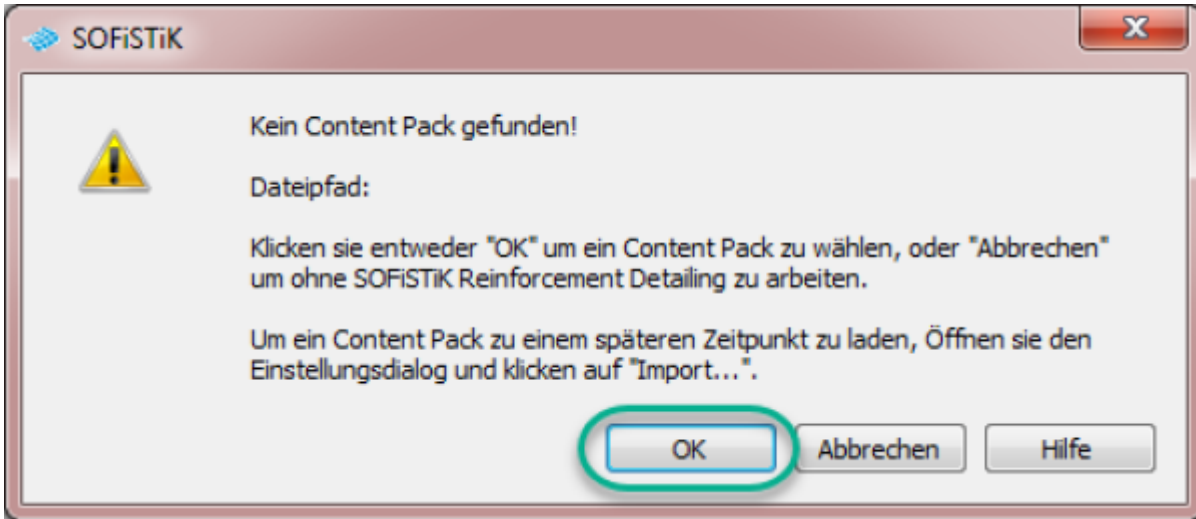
SOFiSTiK

Kein Content Pack gefunden!

Dateipfad:

Klicken sie entweder "OK" um ein Content Pack zu wählen, oder "Abbrechen" um ohne SOFiSTiK Reinforcement Detailing zu arbeiten.

Um ein Content Pack zu einem späteren Zeitpunkt zu laden, Öffnen sie den Einstellungsdialog und klicken auf "Import...".

OK Abbrechen Hilfe